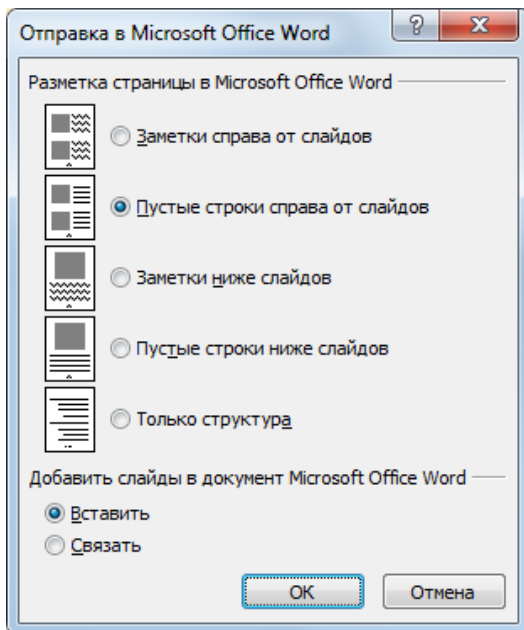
Отправка в Microsoft Office Word

?

X

Разметка страницы в Microsoft Office Word

Заметки справа от слайдов

Пустые строки справа от слайдов

Заметки ниже слайдов

Пустые строки ниже слайдов

Только структура

Добавить слайды в документ Microsoft Office Word

Вставить

Связать

OK

Отмена